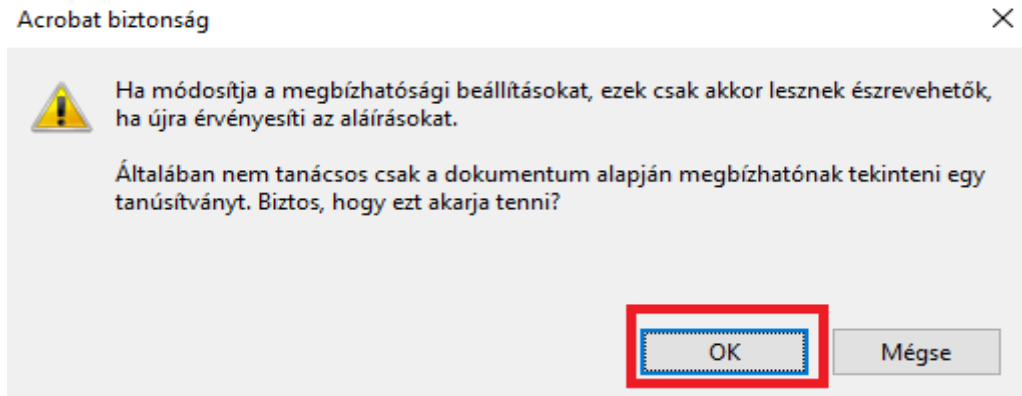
Acrobat biztonság

Ha módosítja a megbízhatósági beállításokat, ezek csak akkor lesznek észrevehetők, ha újra érvényesíti az aláírásokat.

Általában nem tanácsos csak a dokumentum alapján megbízhatónak tekinteni egy tanúsítványt. Biztos, hogy ezt akarja tenni?

OK

Mégse